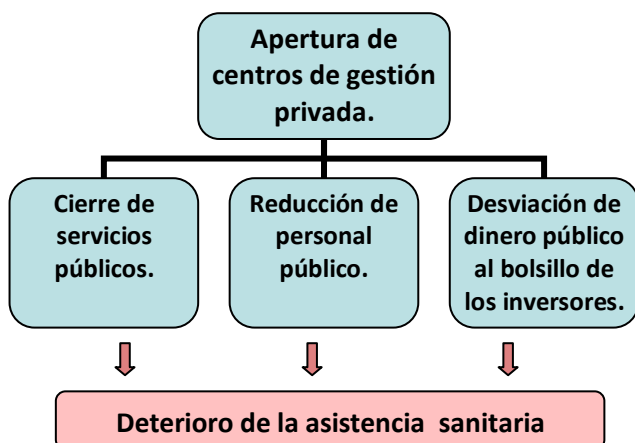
Apertura de centros de gestión privada.

Cierre de servicios públicos.

Reducción de personal público.

Desviación de dinero público al bolsillo de los inversores.

Deterioro de la asistencia sanitaria